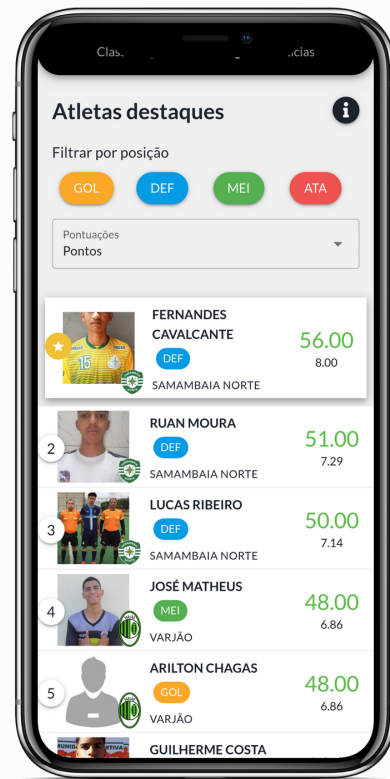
Clas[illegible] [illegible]cias

Atletas destaques

Filtrar por posição

GOL DEF MEI ATA

Pontuações
Pontos

FERNANDES CAVALCANTE
DEF
SAMAMBAIA NORTE
56.00
8.00

2
RUAN MOURA
DEF
SAMAMBAIA NORTE
51.00
7.29

3
LUCAS RIBEIRO
DEF
SAMAMBAIA NORTE
50.00
7.14

4
JOSÉ MATHEUS
MEI
VARJÃO
48.00
6.86

5
ARILTON CHAGAS
GOL
VARJÃO
48.00
6.86

GUILHERME COSTA